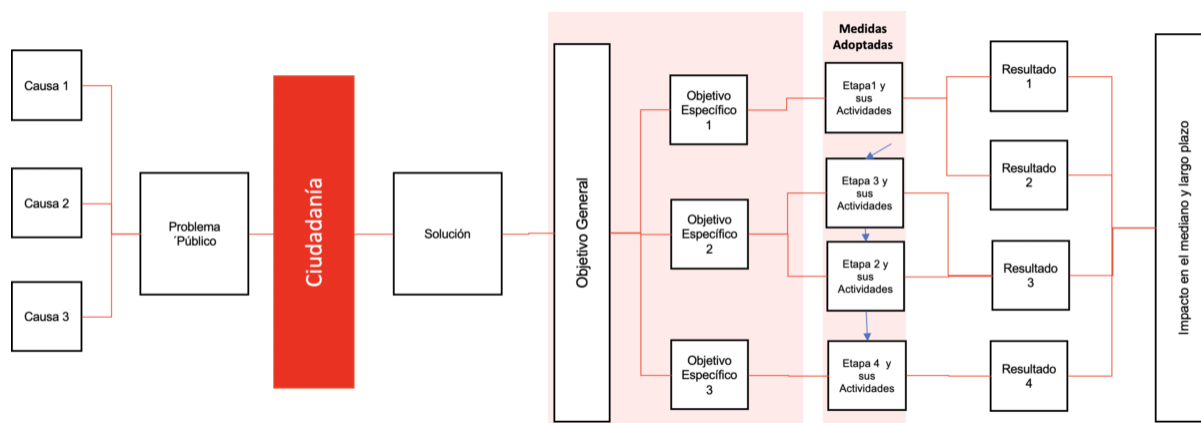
Causa 1

Causa 2

Causa 3

Problema ´Público

Ciudadanía

Solución

Objetivo General

Objetivo Específico 1

Objetivo Específico 2

Objetivo Específico 3

Medidas Adoptadas

Etapa1 y sus Actividades

Etapa 3 y sus Actividades

Etapa 2 y sus Actividades

Etapa 4 y sus Actividades

Resultado 1

Resultado 2

Resultado 3

Resultado 4

Impacto en el mediano y largo plazo